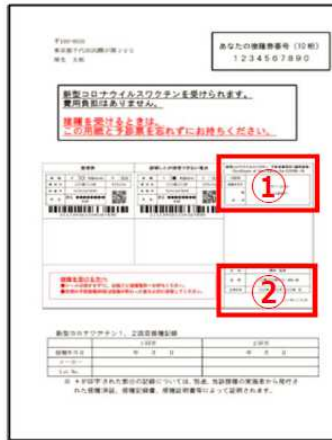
〒100-8926

あなたの接種券番号（10桁）
1234567890

新型コロナウイルスワクチンを受けられます。
費用負担はありません。

接種を受けるときは、
この用紙と予診票を忘れずにお持ちください。

①

②

新型コロナワクチン　2回目接種記録

| | 1回目 | 2回目 |
|---|---|---|
| | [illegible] | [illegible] |
| | | |
| | | |

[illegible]